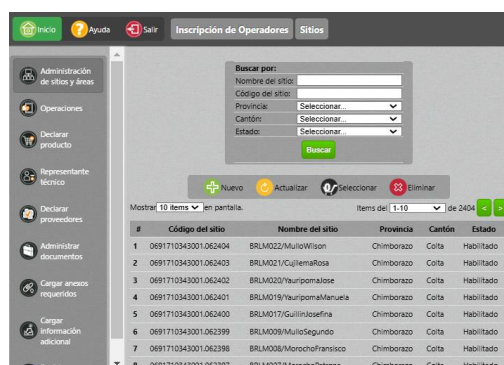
Inicio Ayuda Salir Inscripción de Operadores Sitios

Administración de sitios y áreas
Operaciones
Declarar producto
Representante técnico
Declarar proveedores
Administrar documentos
Cargar anexos requeridos
Cargar información adicional

Buscar por:
Nombre del sitio:
Código del sitio:
Provincia: Seleccionar...
Cantón: Seleccionar...
Estado: Seleccionar...
Buscar

Nuevo Actualizar Seleccionar Eliminar

Mostrar 10 items en pantalla. Items del 1-10 de 2404

| # | Código del sitio | Nombre del sitio | Provincia | Cantón | Estado |
|---|---|---|---|---|---|
| 1 | 0691710343001.062404 | BRLM022/MulloWilson | Chimborazo | Colta | Habilitado |
| 2 | 0691710343001.062403 | BRLM021/CujilemaRosa | Chimborazo | Colta | Habilitado |
| 3 | 0691710343001.062402 | BRLM020/YauripomaJose | Chimborazo | Colta | Habilitado |
| 4 | 0691710343001.062401 | BRLM019/YauripomaManuela | Chimborazo | Colta | Habilitado |
| 5 | 0691710343001.062400 | BRLM017/GuillinJosefina | Chimborazo | Colta | Habilitado |
| 6 | 0691710343001.062399 | BRLM009/MulloSegundo | Chimborazo | Colta | Habilitado |
| 7 | 0691710343001.062398 | BRLM008/MorochoFransisco | Chimborazo | Colta | Habilitado |
| 8 | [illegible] | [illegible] | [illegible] | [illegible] | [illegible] |